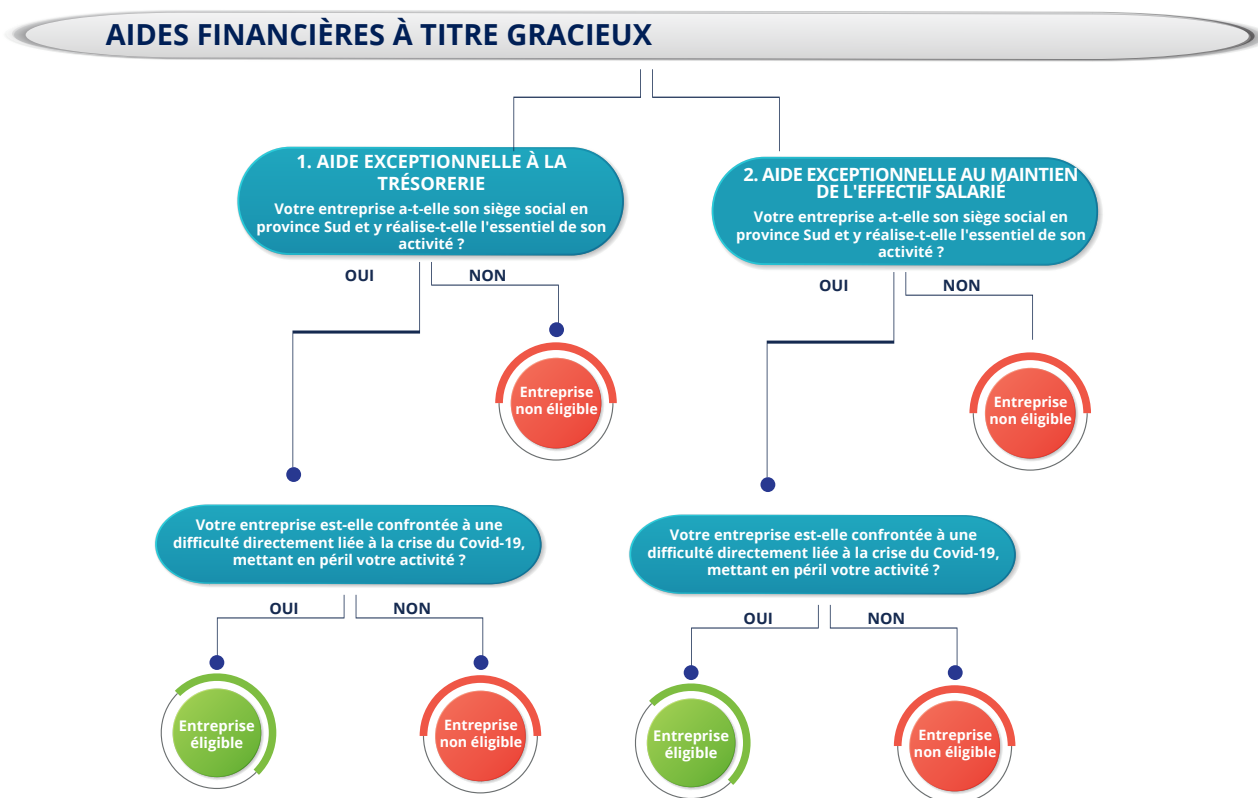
AIDES FINANCIÈRES À TITRE GRACIEUX

1. AIDE EXCEPTIONNELLE À LA TRÉSORERIE
Votre entreprise a-t-elle son siège social en province Sud et y réalise-t-elle l'essentiel de son activité ?

OUI
NON

Entreprise non éligible

Votre entreprise est-elle confrontée à une difficulté directement liée à la crise du Covid-19, mettant en péril votre activité ?

OUI
NON

Entreprise éligible

Entreprise non éligible

2. AIDE EXCEPTIONNELLE AU MAINTIEN DE L'EFFECTIF SALARIÉ
Votre entreprise a-t-elle son siège social en province Sud et y réalise-t-elle l'essentiel de son activité ?

OUI
NON

Entreprise non éligible

Votre entreprise est-elle confrontée à une difficulté directement liée à la crise du Covid-19, mettant en péril votre activité ?

OUI
NON

Entreprise éligible

Entreprise non éligible